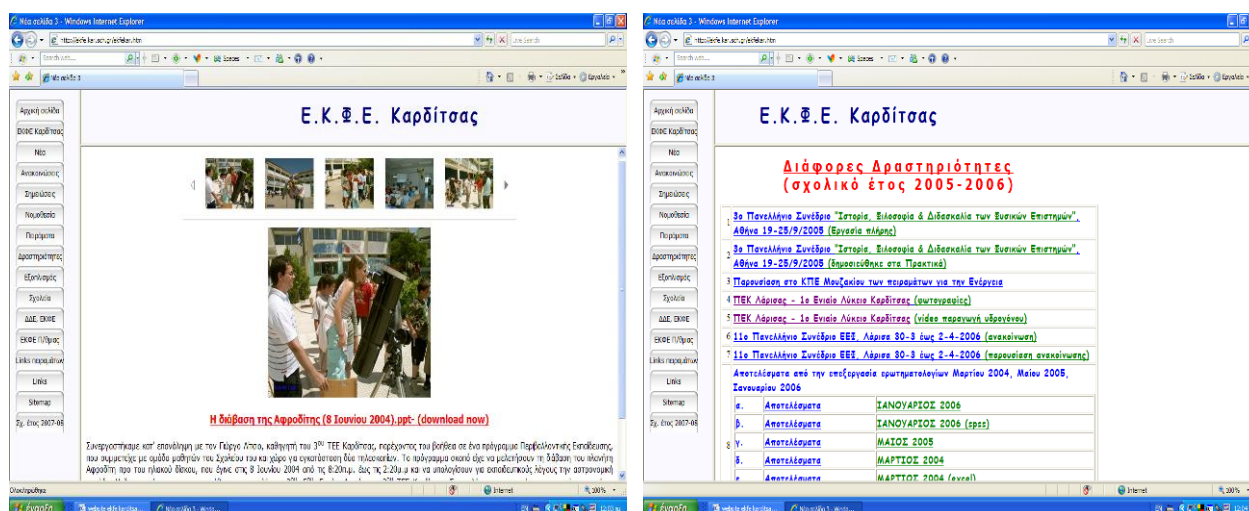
Νέα σελίδα 3 - Windows Internet Explorer

Αρχική σελίδα
ΕΚΦΕ Καρδίτσας
Νέα
Ανακοινώσεις
Σημειώσεις
Νομοθεσία
Πειράματα
Δραστηριότητες
Εξοπλισμός
Σχολεία
ΔΔΕ, ΕΚΦΕ
ΕΚΦΕ Π/θμιας
Links περιοχής
Links
Sitemap
Σχ. έτος 2007-08

Ε.Κ.Φ.Ε. Καρδίτσας

Η διάβαση της Αφροδίτης (8 Ιουνίου 2004).ppt- (download now)

Συνεργαστήκαμε κατ' επανάληψη με τον Γιώργο Λάππα, καθηγητή του 3ου ΤΕΕ Καρδίτσας, παρέχοντας του βοήθεια σε ένα πρόγραμμα Περιβαλλοντικής Εκπαίδευσης, που συμμετείχε με ομάδα μαθητών του Σχολείου του και χώρο για εγκατάσταση δύο τηλεσκοπίων. Το πρόγραμμα σκοπό είχε να μελετήσουν τη διάβαση του πλανήτη Αφροδίτη προ του ηλιακού δίσκου, που έγινε στις 8 Ιουνίου 2004 από τις 8:20π.μ. έως τις 2:20μ.μ και να υπολογίσουν για εκπαιδευτικούς λόγους την αστρονομική

Ολοκληρώθηκε | Internet | 100%

Νέα σελίδα 3 - Windows Internet Explorer

Αρχική σελίδα
ΕΚΦΕ Καρδίτσας
Νέα
Ανακοινώσεις
Σημειώσεις
Νομοθεσία
Πειράματα
Δραστηριότητες
Εξοπλισμός
Σχολεία
ΔΔΕ, ΕΚΦΕ
ΕΚΦΕ Π/θμιας
Links περιοχής
Links
Sitemap
Σχ. έτος 2007-08

Ε.Κ.Φ.Ε. Καρδίτσας

Διάφορες Δραστηριότητες
(σχολικό έτος 2005-2006)

1 3ο Πανελλήνιο Συνέδριο "Ιστορία, Φιλοσοφία & Διδασκαλία των Φυσικών Επιστημών", Αθήνα 19-25/9/2005 (Εργασία πλήρης)
2 3ο Πανελλήνιο Συνέδριο "Ιστορία, Φιλοσοφία & Διδασκαλία των Φυσικών Επιστημών", Αθήνα 19-25/9/2005 (δημοσιεύθηκε στα Πρακτικά)
3 Παρουσίαση στο ΚΠΕ Μουζακίου των πειραμάτων για την Ενέργεια
4 ΠΕΚ Λάρισας - 1ο Ενιαίο Λύκειο Καρδίτσας (φωτογραφίες)
5 ΠΕΚ Λάρισας - 1ο Ενιαίο Λύκειο Καρδίτσας (video παραγωγή υδρογόνου)
6 11ο Πανελλήνιο Συνέδριο ΕΕΣ, Λάρισα 30-3 έως 2-4-2006 (ανακοίνωση)
7 11ο Πανελλήνιο Συνέδριο ΕΕΣ, Λάρισα 30-3 έως 2-4-2006 (παρουσίαση ανακοίνωσης)
8 Αποτελέσματα από την επεξεργασία ερωτηματολογίων Μαρτίου 2004, Μαΐου 2005, Ιανουαρίου 2006

| α. | Αποτελέσματα | ΙΑΝΟΥΑΡΙΟΣ 2006 |
|---|---|---|
| β. | Αποτελέσματα | ΙΑΝΟΥΑΡΙΟΣ 2006 (spss) |
| γ. | Αποτελέσματα | ΜΑΙΟΣ 2005 |
| δ. | Αποτελέσματα | ΜΑΡΤΙΟΣ 2004 |
| ε. | Αποτελέσματα | ΜΑΡΤΙΟΣ 2004 (excel) |

Internet | 100%
έναρξη